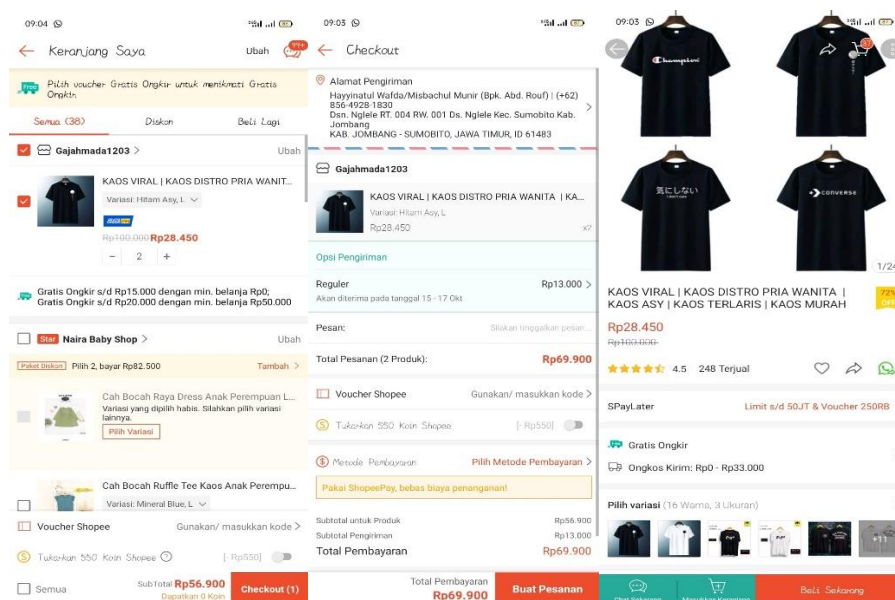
09:04

Keranjang Saya

Ubah

99+

Free Pilih voucher Gratis Ongkir untuk menikmati Gratis Ongkir

Semua (38)

Diskon

Beli Lagi

Gajahmada1203 >

Ubah

KAOS VIRAL | KAOS DISTRO PRIA WANIT...

Variasi: Hitam Asy, L

Rp100.000 Rp28.450

– 2 +

Gratis Ongkir s/d Rp15.000 dengan min. belanja Rp0; Gratis Ongkir s/d Rp20.000 dengan min. belanja Rp50.000

Star Naira Baby Shop >

Ubah

Paket Diskon Pilih 2, bayar Rp82.500

Tambah >

Cah Bocah Raya Dress Anak Perempuan L...

Variasi yang dipilih habis. Silahkan pilih variasi lainnya.

Pilih Variasi

Cah Bocah Ruffle Tee Kaos Anak Perempu...

Variasi: Mineral Blue, L

Voucher Shopee

Gunakan/ masukkan kode >

Tukarkan 550 Koin Shopee

[-Rp550]

Semua

Subtotal Rp56.900

Dapatkan 0 Koin

Checkout (1)

09:03

Checkout

Alamat Pengiriman

Hayyinatul Wafda/Misbachul Munir (Bpk. Abd. Rouf) | (+62) 856-4928-1830

Dsn. Nglele RT. 004 RW. 001 Ds. Nglele Kec. Sumobito Kab. Jombang

KAB. JOMBANG - SUMOBITO, JAWA TIMUR, ID 61483

Gajahmada1203

KAOS VIRAL | KAOS DISTRO PRIA WANITA | KA...

Variasi: Hitam Asy, L

Rp28.450

x2

Opsi Pengiriman

Reguler

Rp13.000 >

Akan diterima pada tanggal 15 - 17 Okt

Pesan:

Silakan tinggalkan pesan...

Total Pesanan (2 Produk):

Rp69.900

Voucher Shopee

Gunakan/ masukkan kode >

Tukarkan 550 Koin Shopee

[-Rp550]

Metode Pembayaran

Pilih Metode Pembayaran >

Pakai ShopeePay, bebas biaya penanganan!

Subtotal untuk Produk

Rp56.900

Subtotal Pengiriman

Rp13.000

Total Pembayaran

Rp69.900

Total Pembayaran

Rp69.900

Buat Pesanan

09:03

Champion

気にしない

CONVERSE

1/24

KAOS VIRAL | KAOS DISTRO PRIA WANITA | KAOS ASY | KAOS TERLARIS | KAOS MURAH

72% OFF

Rp28.450

Rp100.000

4.5 248 Terjual

SPayLater

Limit s/d 50JT & Voucher 250RB

Gratis Ongkir

Ongkos Kirim: Rp0 - Rp33.000

Pilih variasi (16 Warna, 3 Ukuran)

+11

Chat Sekarang

Masukkan Keranjang

Beli Sekarang